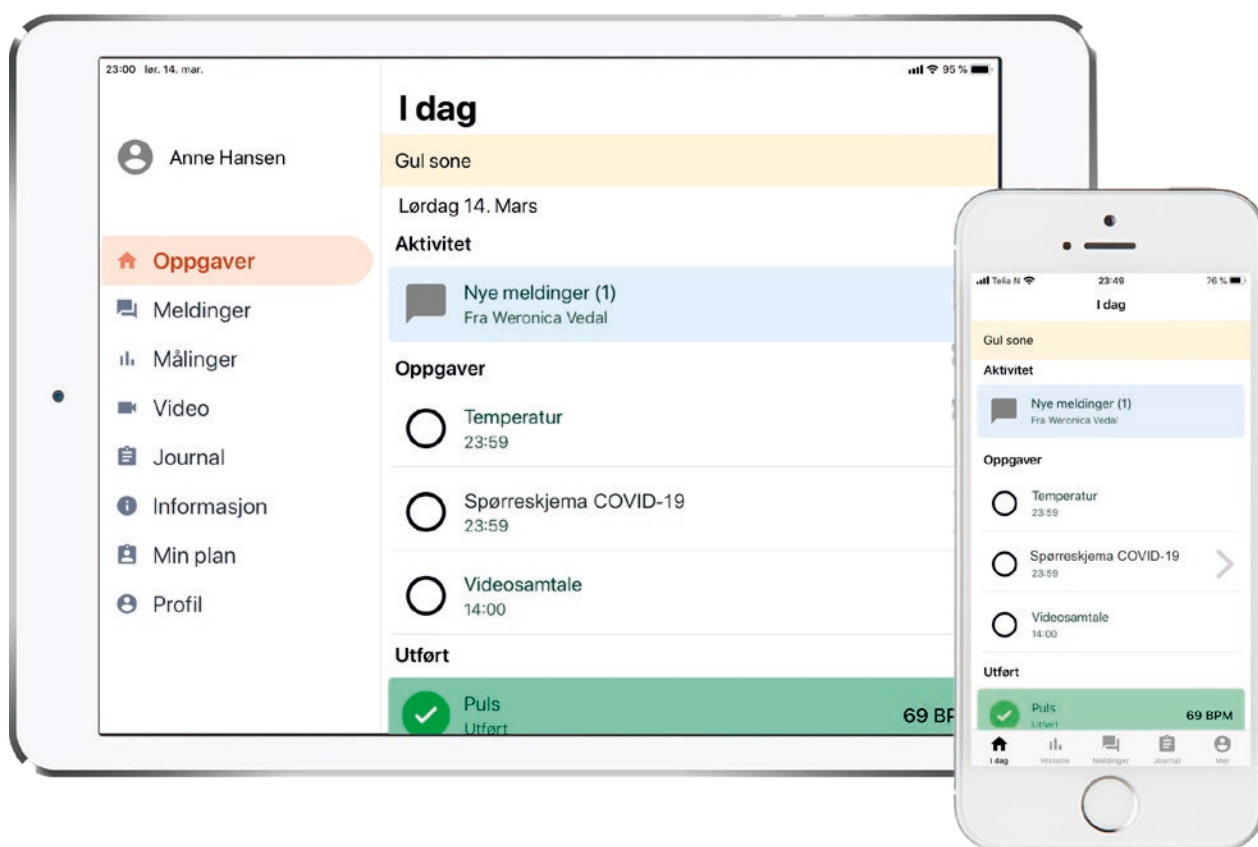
23:00 lør. 14. mar.

95 %

Anne Hansen

Oppgaver
Meldinger
Målinger
Video
Journal
Informasjon
Min plan
Profil

I dag

Gul sone

Lørdag 14. Mars

Aktivitet

Nye meldinger (1)
Fra Weronica Vedal

Oppgaver

Temperatur
23:59

Spørreskjema COVID-19
23:59

Videosamtale
14:00

Utført

Puls
Utført
69 BP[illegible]

Telia N 23:49 76 %

I dag

Gul sone

Aktivitet

Nye meldinger (1)
Fra Weronica Vedal

Oppgaver

Temperatur
23:59

Spørreskjema COVID-19
23:59

Videosamtale
14:00

Utført

Puls
Utført
69 BPM

I dag Historie Meldinger Journal Mer